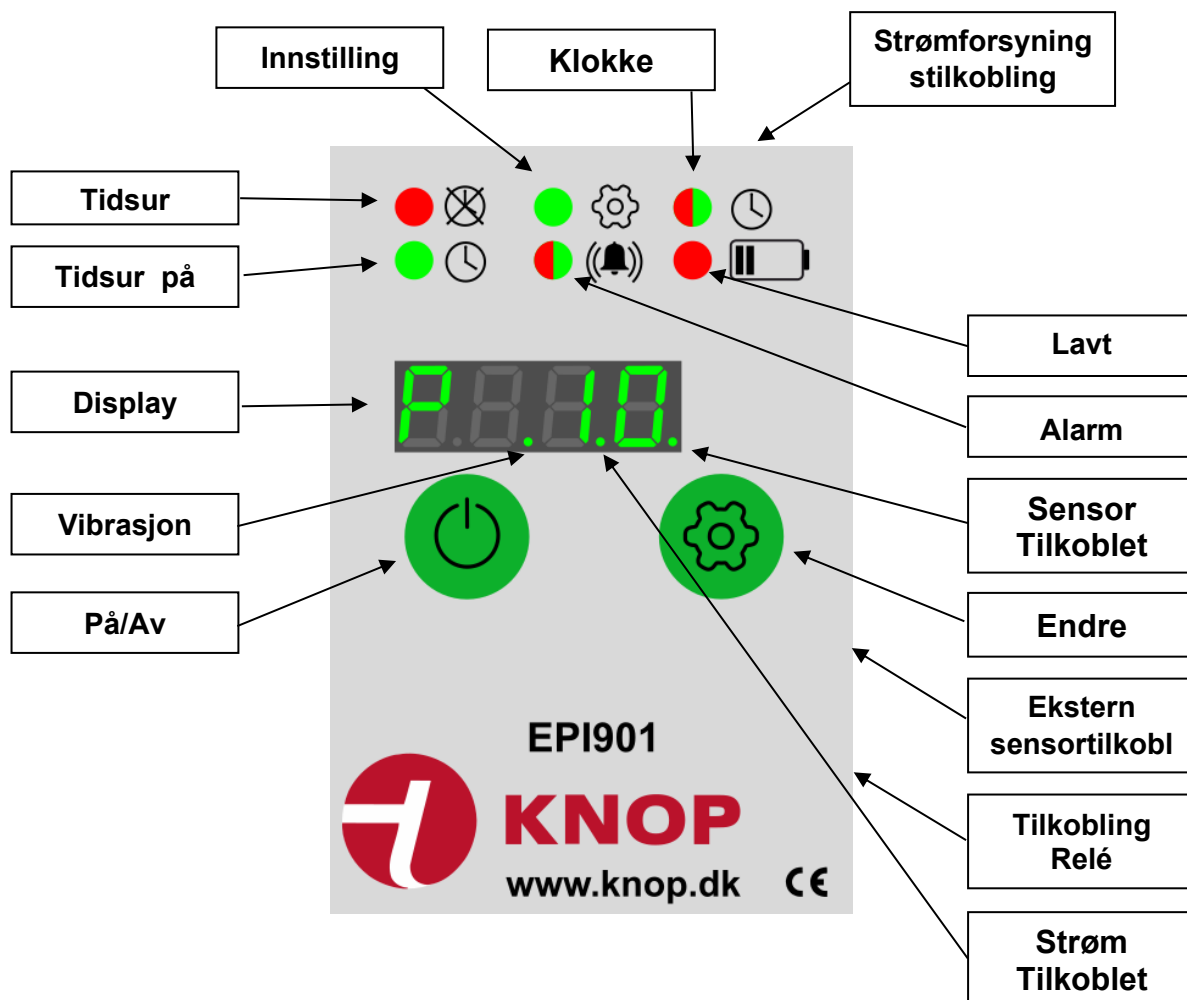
Innstilling

Klokke

Strømforsyning stilkobling

Tidsur

Tidsur på

Lavt

Display

P.1.1.0.

Alarm

Vibrasjon

Sensor Tilkoblet

På/Av

Endre

Ekstern sensortilkobl

EPI901

KNOP

www.knop.dk

CE

Tilkobling Relé

Strøm Tilkoblet